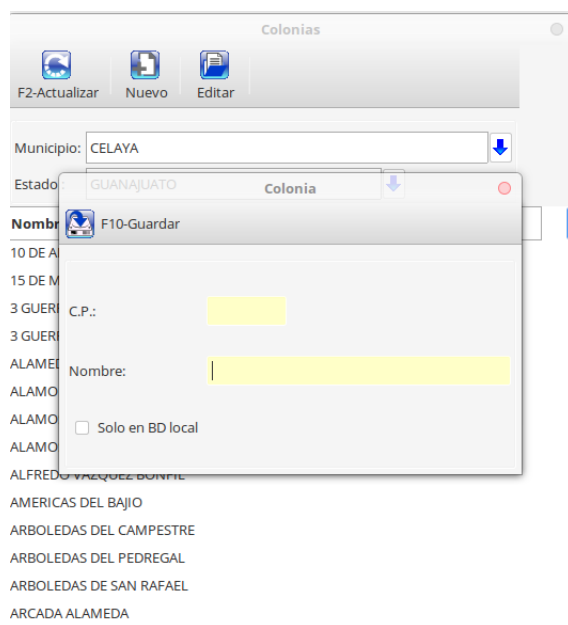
Colonias

F2-Actualizar Nuevo Editar

Municipio: CELAYA

Estado: GUANAJUATO

Nombr

10 DE A
15 DE M
3 GUERR
3 GUERR
ALAMED
ALAMO
ALAMO
ALAMO
ALFREDO VAZQUEZ BONFIL
AMERICAS DEL BAJIO
ARBOLEDAS DEL CAMPESTRE
ARBOLEDAS DEL PEDREGAL
ARBOLEDAS DE SAN RAFAEL
ARCADA ALAMEDA

Colonia

F10-Guardar

C.P.:

Nombre:

Solo en BD local